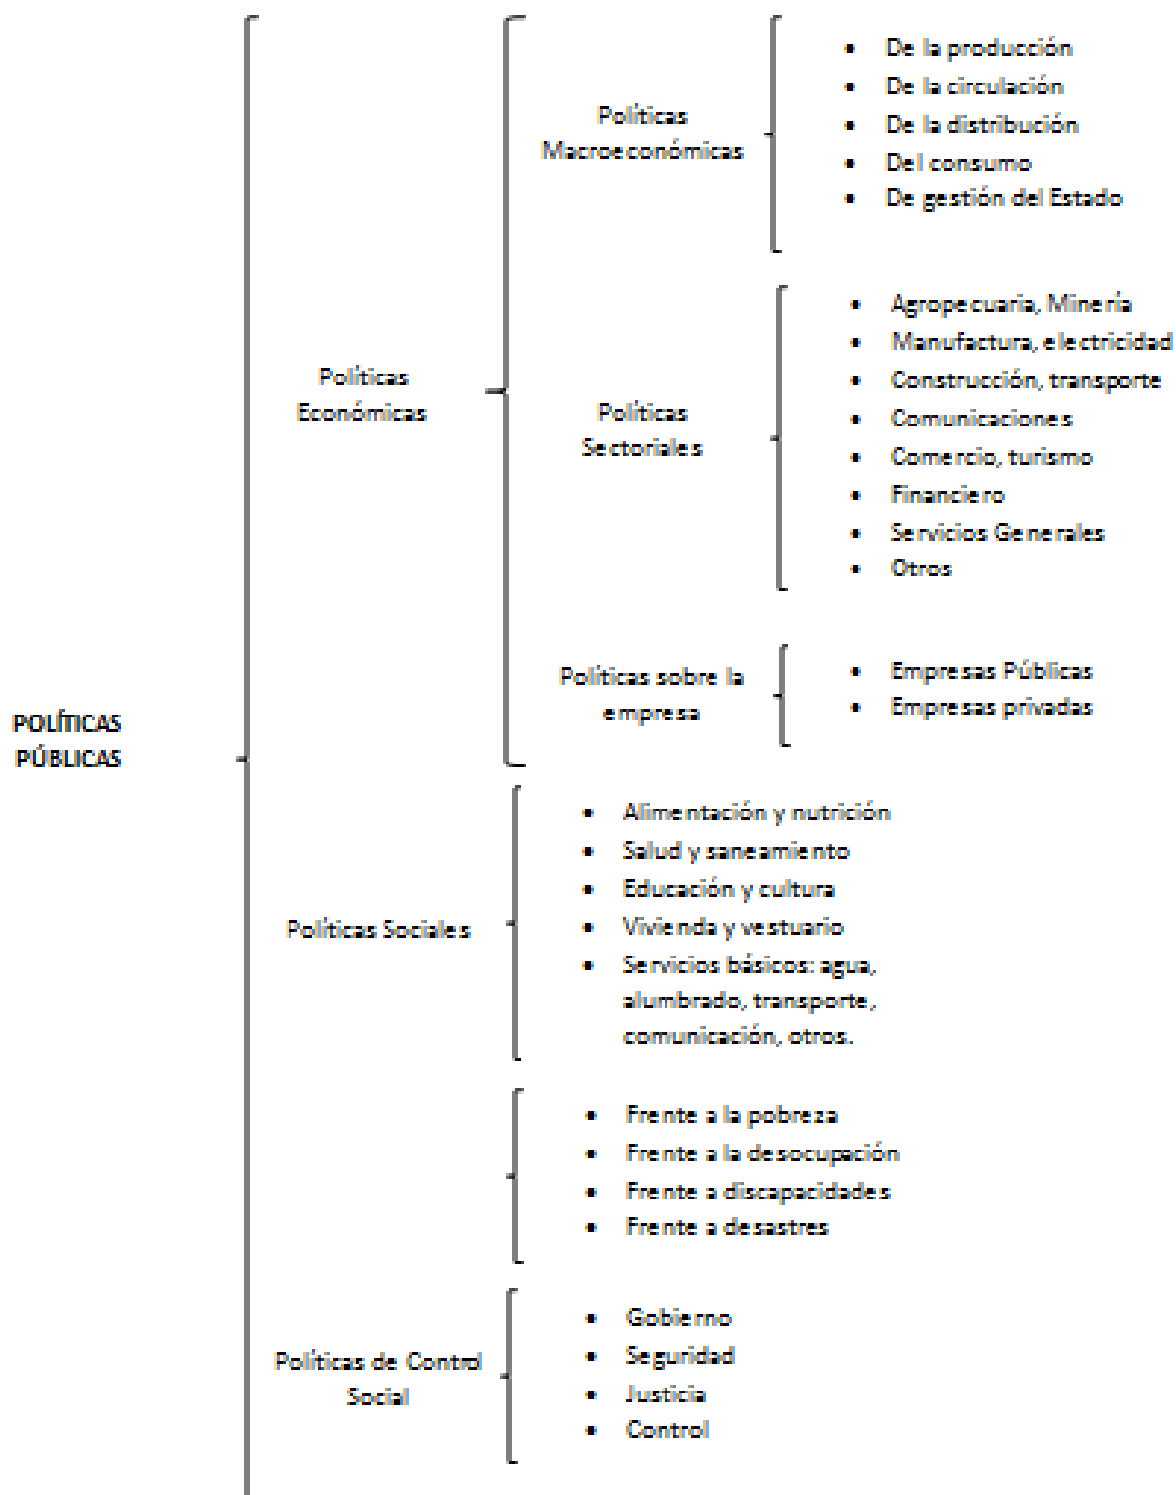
POLÍTICAS PÚBLICAS

Políticas Económicas

Políticas Macroeconómicas

- De la producción
- De la circulación
- De la distribución
- Del consumo
- De gestión del Estado

Políticas Sectoriales

- Agropecuaria, Minería
- Manufactura, electricidad
- Construcción, transporte
- Comunicaciones
- Comercio, turismo
- Financiero
- Servicios Generales
- Otros

Políticas sobre la empresa

- Empresas Públicas
- Empresas privadas

Políticas Sociales

- Alimentación y nutrición
- Salud y saneamiento
- Educación y cultura
- Vivienda y vestuario
- Servicios básicos: agua, alumbrado, transporte, comunicación, otros.

- Frente a la pobreza
- Frente a la desocupación
- Frente a discapacidades
- Frente a desastres

Políticas de Control Social

- Gobierno
- Seguridad
- Justicia
- Control